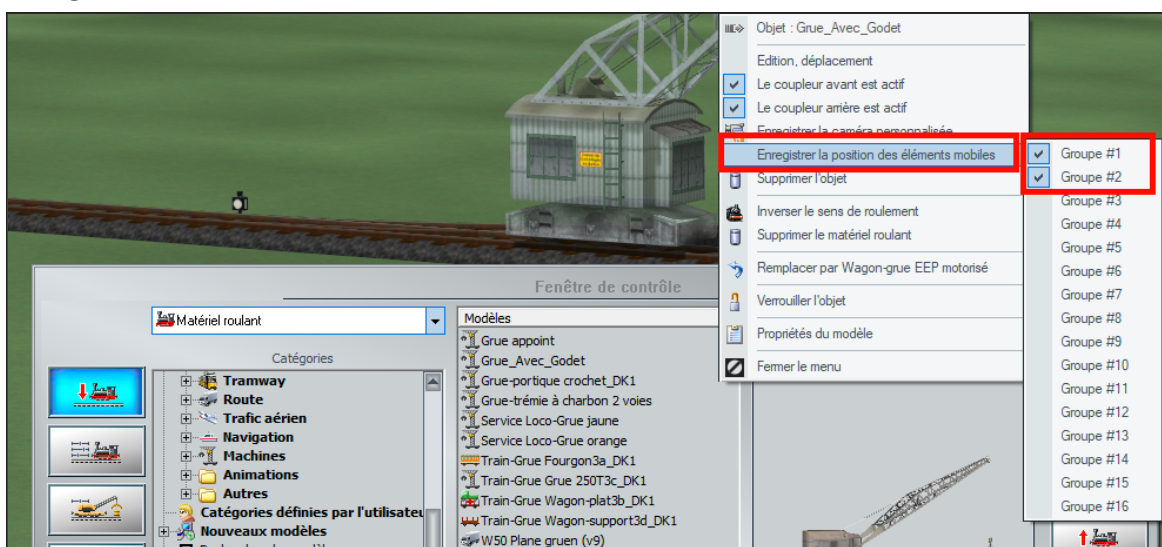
Objet : Grue_Avec_Godet
Edition, déplacement
Le coupleur avant est actif
Le coupleur arrière est actif
Enregistrer la caméra personnalisée
Enregistrer la position des éléments mobiles
Supprimer l'objet
Inverser le sens de roulement
Supprimer le matériel roulant
Remplacer par Wagon-grue EEP motorisé
Verrouiller l'objet
Propriétés du modèle
Fermer le menu

Groupe #1
Groupe #2
Groupe #3
Groupe #4
Groupe #5
Groupe #6
Groupe #7
Groupe #8
Groupe #9
Groupe #10
Groupe #11
Groupe #12
Groupe #13
Groupe #14
Groupe #15
Groupe #16

Fenêtre de contrôle
Matériel roulant
Catégories
Tramway
Route
Trafic aérien
Navigation
Machines
Animations
Autres
Catégories définies par l'utilisateur
Nouveaux modèles

Modèles
Grue appoint
Grue_Avec_Godet
Grue-portique crochet_DK1
Grue-trémie à charbon 2 voies
Service Loco-Grue jaune
Service Loco-Grue orange
Train-Grue Fourgon3a_DK1
Train-Grue Grue 250T3c_DK1
Train-Grue Wagon-plat3b_DK1
Train-Grue Wagon-support3d_DK1
W50 Plane gruen (v9)